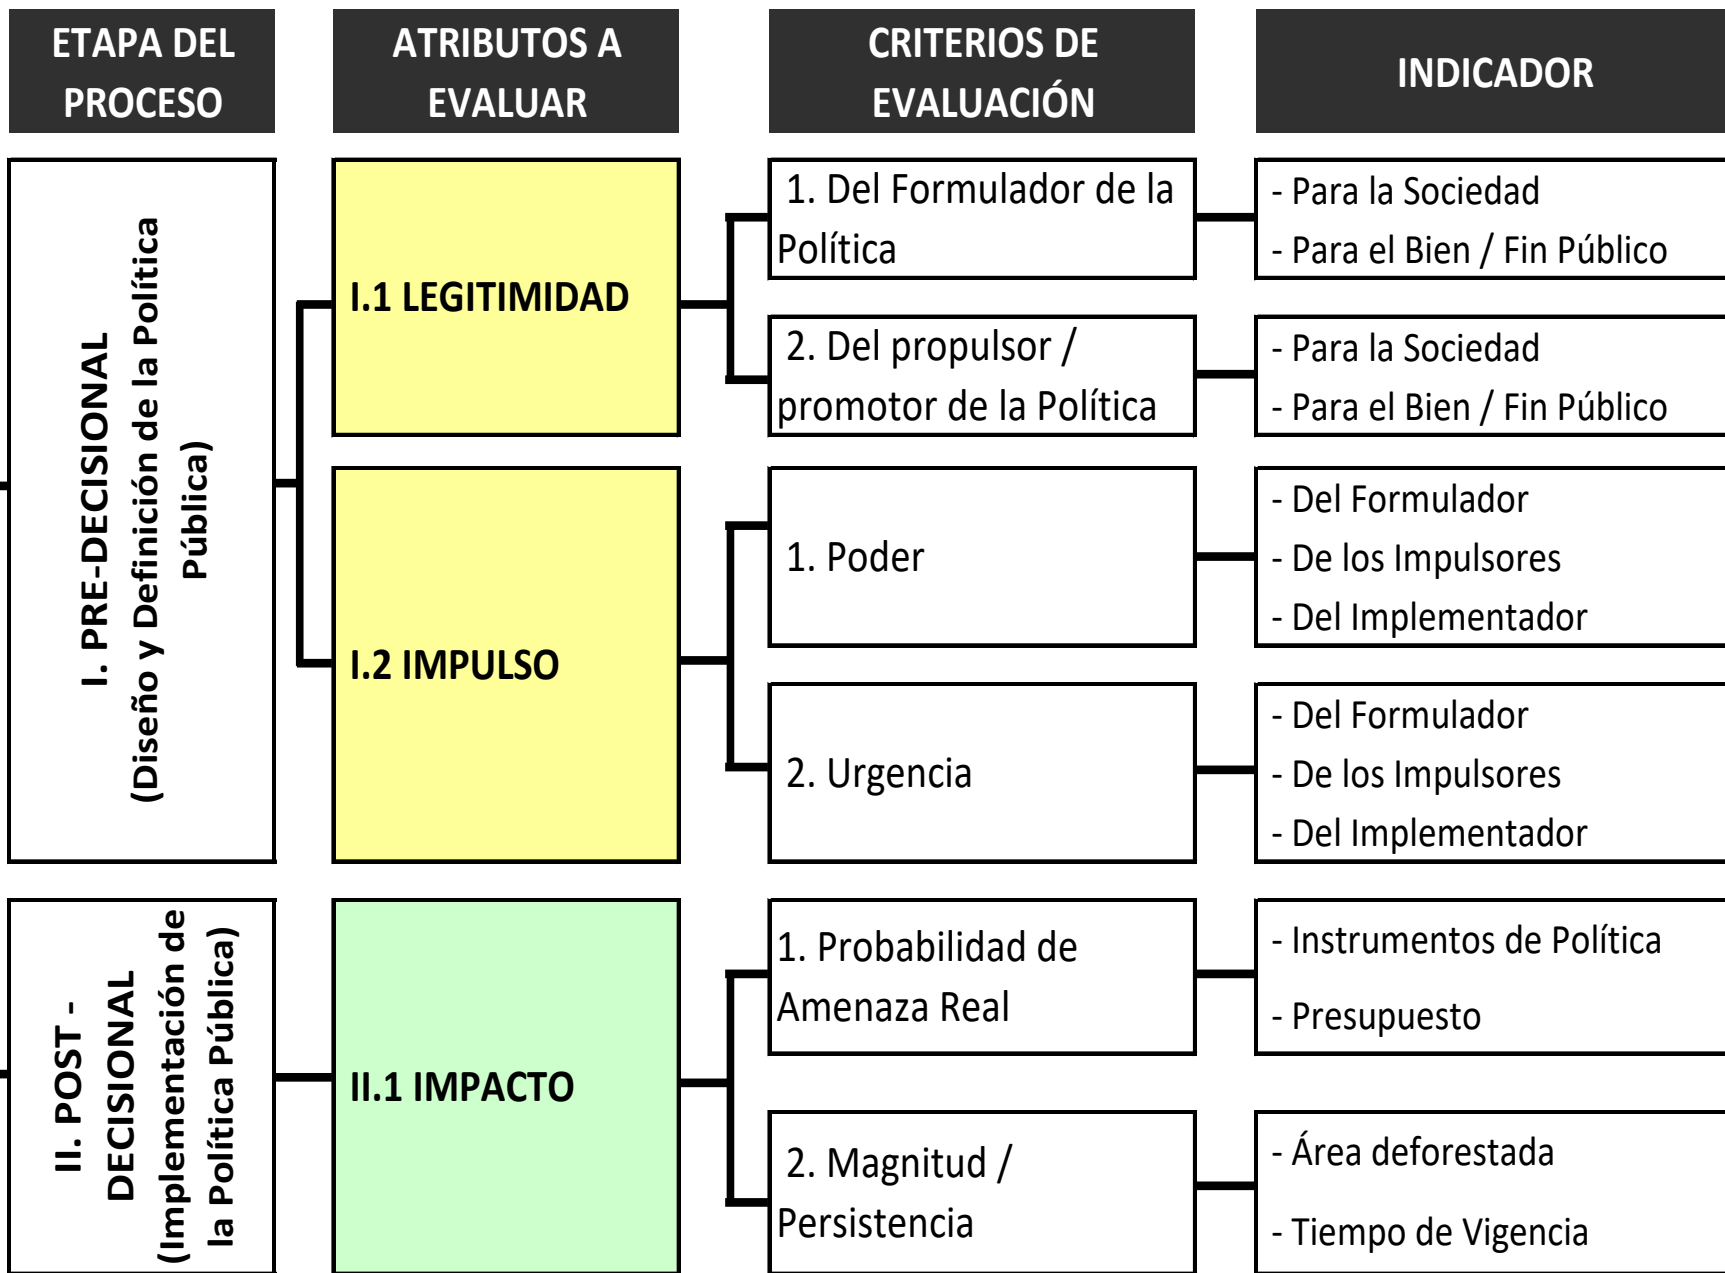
ETAPA DEL PROCESO

ATRIBUTOS A EVALUAR

CRITERIOS DE EVALUACIÓN

INDICADOR

I. PRE-DECISIONAL (Diseño y Definición de la Política Pública)

I.1 LEGITIMIDAD

1. Del Formulador de la Política

- Para la Sociedad
- Para el Bien / Fin Público

2. Del propulsor / promotor de la Política

- Para la Sociedad
- Para el Bien / Fin Público

I.2 IMPULSO

1. Poder

- Del Formulador
- De los Impulsores
- Del Implementador

2. Urgencia

- Del Formulador
- De los Impulsores
- Del Implementador

II. POST - DECISIONAL (Implementación de la Política Pública)

II.1 IMPACTO

1. Probabilidad de Amenaza Real

- Instrumentos de Política
- Presupuesto

2. Magnitud / Persistencia

- Área deforestada
- Tiempo de Vigencia